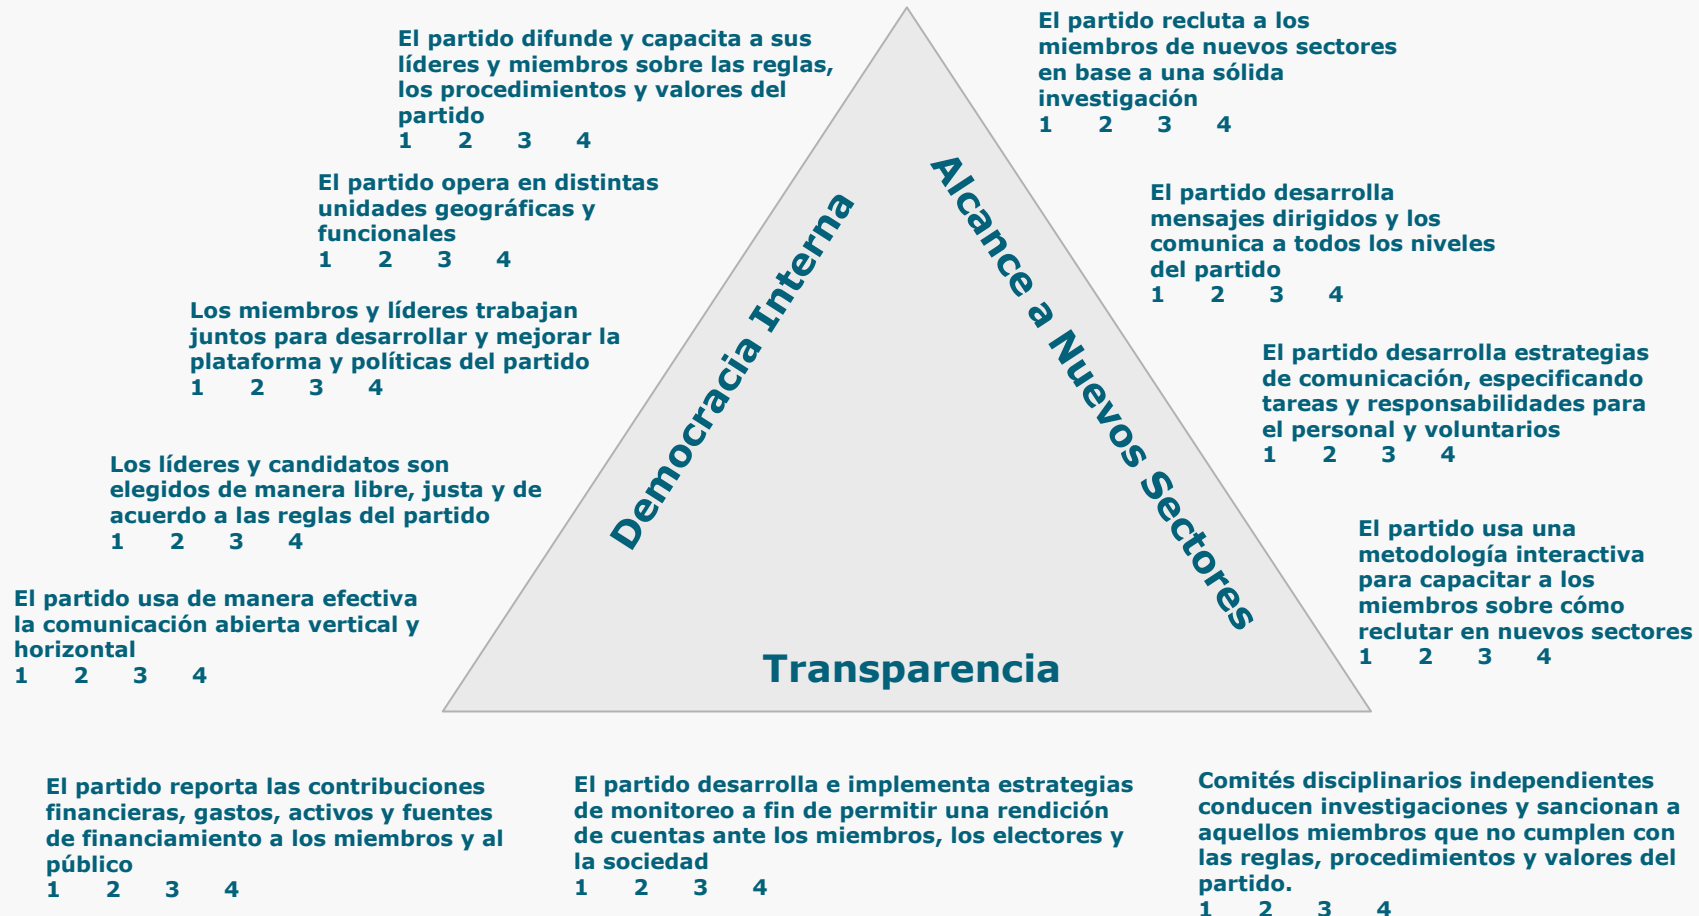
El partido difunde y capacita a sus líderes y miembros sobre las reglas, los procedimientos y valores del partido
1 2 3 4

El partido recluta a los miembros de nuevos sectores en base a una sólida investigación
1 2 3 4

El partido opera en distintas unidades geográficas y funcionales
1 2 3 4

El partido desarrolla mensajes dirigidos y los comunica a todos los niveles del partido
1 2 3 4

Los miembros y líderes trabajan juntos para desarrollar y mejorar la plataforma y políticas del partido
1 2 3 4

El partido desarrolla estrategias de comunicación, especificando tareas y responsabilidades para el personal y voluntarios
1 2 3 4

Los líderes y candidatos son elegidos de manera libre, justa y de acuerdo a las reglas del partido
1 2 3 4

El partido usa una metodología interactiva para capacitar a los miembros sobre cómo reclutar en nuevos sectores
1 2 3 4

El partido usa de manera efectiva la comunicación abierta vertical y horizontal
1 2 3 4

Democracia Interna

Alcance a Nuevos Sectores

Transparencia

El partido reporta las contribuciones financieras, gastos, activos y fuentes de financiamiento a los miembros y al público
1 2 3 4

El partido desarrolla e implementa estrategias de monitoreo a fin de permitir una rendición de cuentas ante los miembros, los electores y la sociedad
1 2 3 4

Comités disciplinarios independientes conducen investigaciones y sancionan a aquellos miembros que no cumplen con las reglas, procedimientos y valores del partido.
1 2 3 4